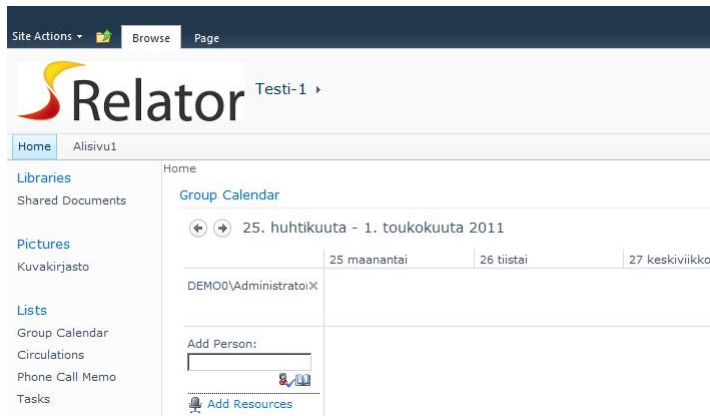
Site Actions ▾ Browse Page

Relator Testi-1 ▸

Home Alisivu1

Libraries
Shared Documents

Pictures
Kuvakirjasto

Lists
Group Calendar
Circulations
Phone Call Memo
Tasks

Home

Group Calendar

25. huhtikuuta - 1. toukokuuta 2011

| | 25 maanantai | 26 tiistai | 27 keskiviikko |
|---|---|---|---|
| DEMO0\Administrator × | | | |

Add Person:

Add Resources